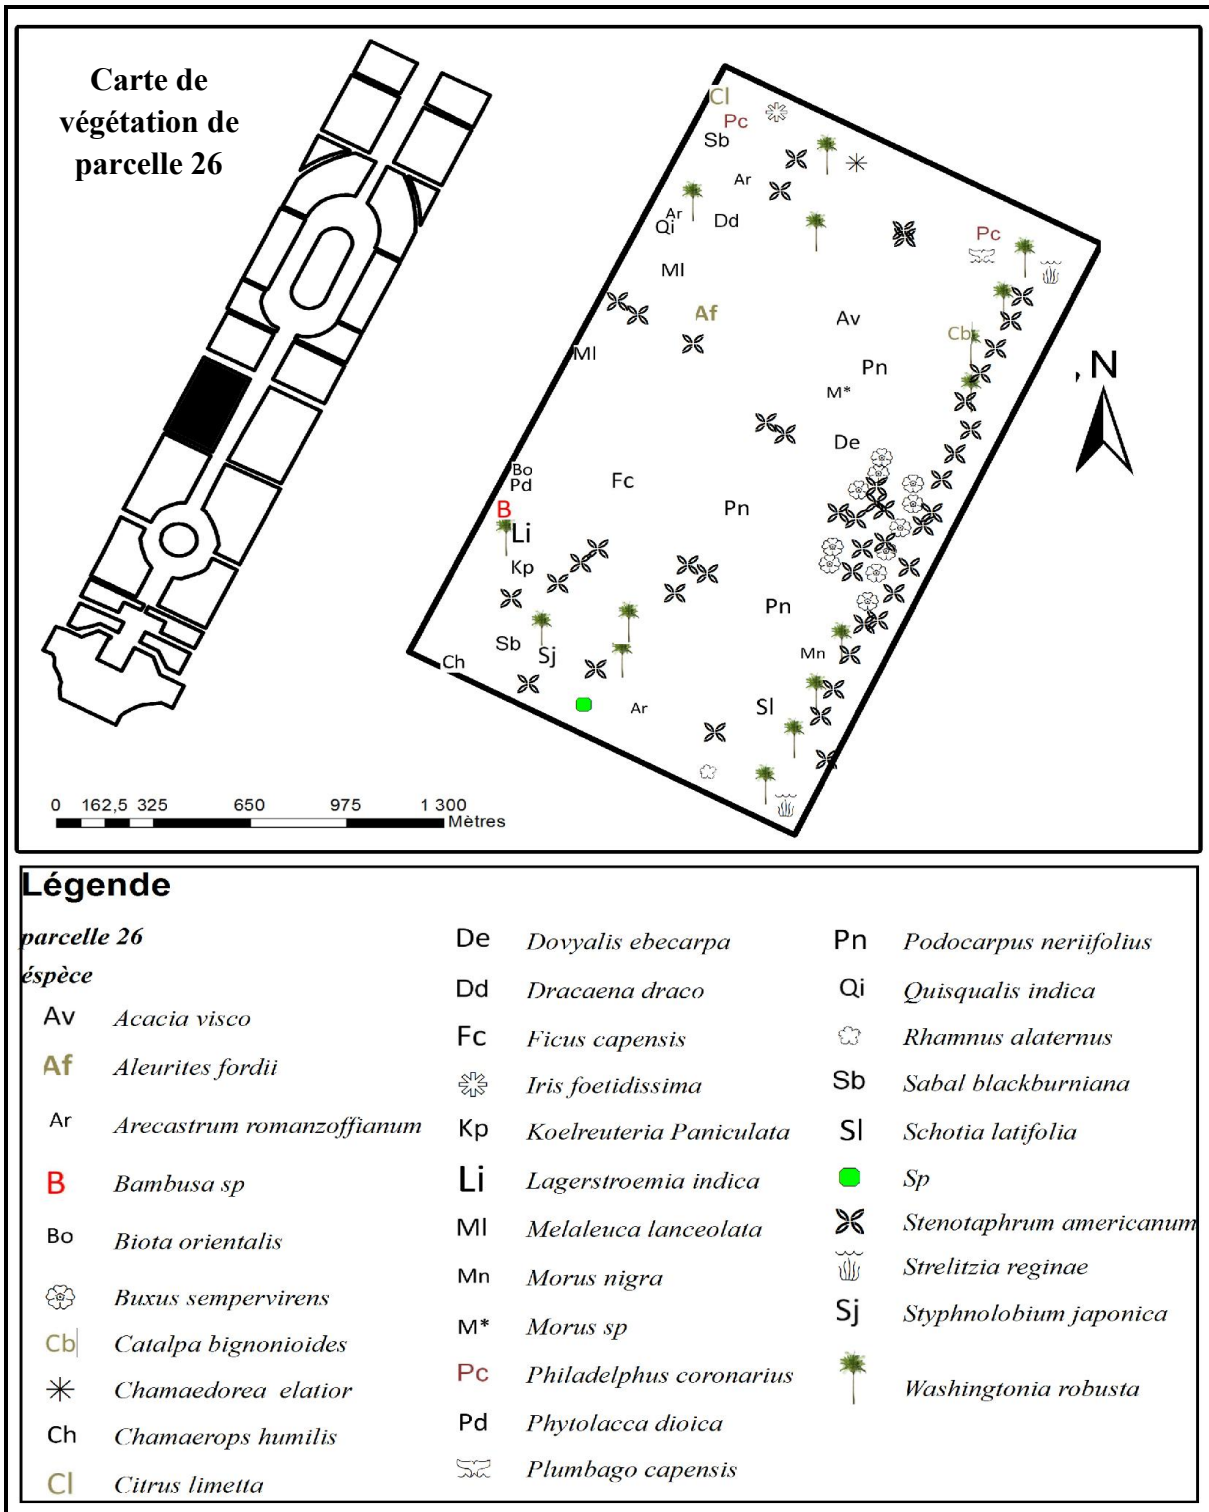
Carte de végétation de parcelle 26

Cl
Pc
Sb
Ar
Ar
Qi
Dd
Pc
Ml
Af
Av
Ml
Cb
Pn
N
M*
De
Bo
Pd
Fc
B
Li
Pn
Kp
Pn
Sb
Sj
Ch
Mn
Ar
Sl

0 162,5 325 650 975 1 300
Mètres

Légende
parcelle 26
éspèce

| | | | | | |
|---|---|---|---|---|---|
| Av | Acacia visco | De | Dovyalis ebecarpa | Pn | Podocarpus neriifolius |
| Af | Aleurites fordii | Dd | Dracaena draco | Qi | Quisqualis indica |
| Ar | Arecastrum romanzoffianum | Fc | Ficus capensis | | Rhamnus alaternus |
| B | Bambusa sp | | Iris foetidissima | Sb | Sabal blackburniana |
| Bo | Biota orientalis | Kp | Koelreuteria Paniculata | Sl | Schotia latifolia |
| | Buxus sempervirens | Li | Lagerstroemia indica | | Sp |
| Cb | Catalpa bignonioides | Ml | Melaleuca lanceolata | | Stenotaphrum americanum |
| | Chamaedorea elatior | Mn | Morus nigra | | Strelitzia reginae |
| Ch | Chamaerops humilis | M* | Morus sp | Sj | Styphnolobium japonica |
| Cl | Citrus limetta | Pc | Philadelphus coronarius | | Washingtonia robusta |
| | | Pd | Phytolacca dioica | | |
| | | | Plumbago capensis | | |